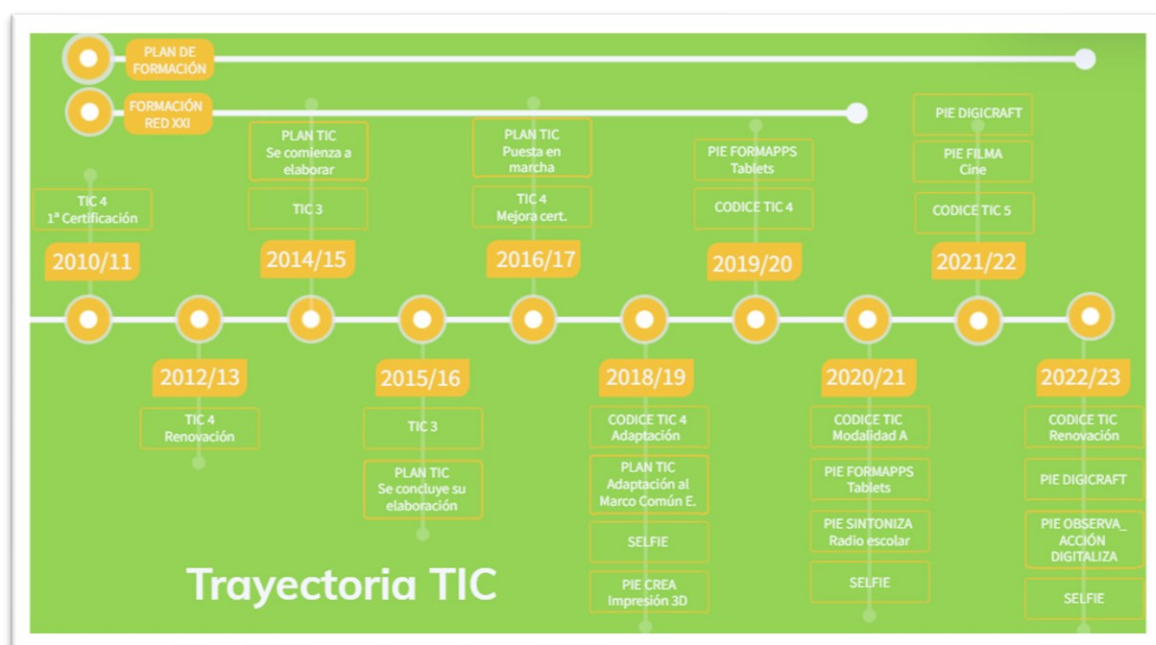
PLAN DE FORMACIÓN

FORMACIÓN RED XXI

TIC 4
1ª Certificación

2010/11

PLAN TIC
Se comienza a elaborar

TIC 3

2014/15

PLAN TIC
Puesta en marcha

TIC 4
Mejora cert.

2016/17

PIE FORMAPPS
Tablets

CODICE TIC 4

2019/20

PIE DIGICRAFT

PIE FILMA
Cine

CODICE TIC 5

2021/22

2012/13

TIC 4
Renovación

2015/16

TIC 3

PLAN TIC
Se concluye su elaboración

2018/19

CODICE TIC 4
Adaptación

PLAN TIC
Adaptación al Marco Común E.

SELFIE

PIE CREA
Impresión 3D

2020/21

CODICE TIC
Modalidad A

PIE FORMAPPS
Tablets

PIE SINTONIZA
Radio escolar

SELFIE

2022/23

CODICE TIC
Renovación

PIE DIGICRAFT

PIE OBSERVA_
ACCIÓN
DIGITALIZA

SELFIE

Trayectoria TIC